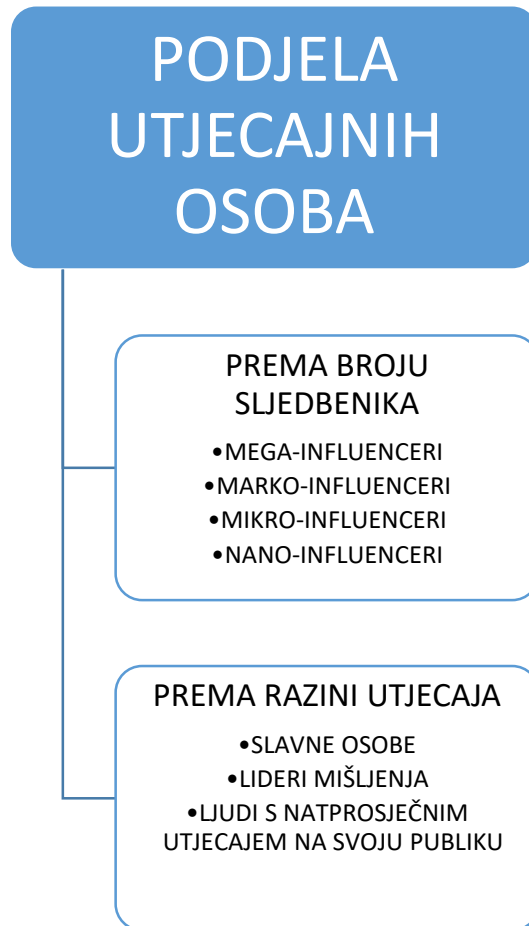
PODJELA UTJECAJNIH OSOBA

PREMA BROJU SLJEDBENIKA

•MEGA-INFLUENCERI
•MARKO-INFLUENCERI
•MIKRO-INFLUENCERI
•NANO-INFLUENCERI

PREMA RAZINI UTJECAJA

•SLAVNE OSOBE
•LIDERI MIŠLJENJA
•LJUDI S NATPROSJEČNIM UTJECAJEM NA SVOJU PUBLIKU